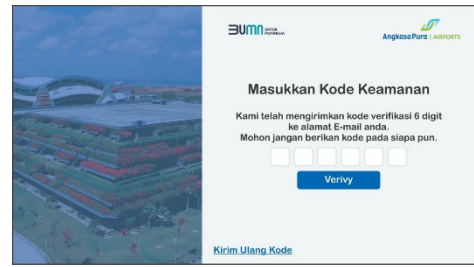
BUMN UNTUK INDONESIA

AngkasaPura | AIRPORTS

Masukkan Kode Keamanan

Kami telah mengirimkan kode verifikasi 6 digit ke alamat E-mail anda. Mohon jangan berikan kode pada siapa pun.

Verivy

Kirim Ulang Kode